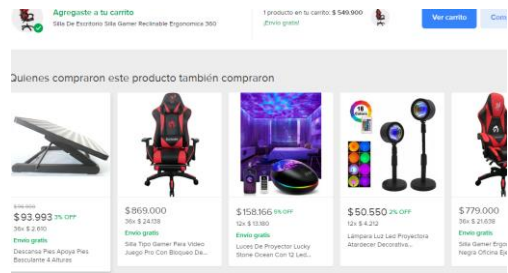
Agregaste a tu carrito
Silla De Escritorio Silla Gamer Reclinable Ergonomica 360

1 producto en tu carrito: $ 549.900
¡Envío gratis!

Ver carrito

Quienes compraron este producto también compraron

$96.000
$ 93.993 2% OFF
36x $ 2.610
Envío gratis
Descansa Pies Apoya Pies Basculante 4 Alturas

$ 869.000
36x $ 24.138
Envío gratis
Silla Tipo Gamer Para Video Juego Pro Con Bloqueo De...

$ 158.166 5% OFF
12x $ 13.180
Envío gratis
Luces De Proyector Lucky Stone Ocean Con 12 Led...

$ 50.550 2% OFF
12x $ 4.212
Envío gratis
Lámpara Luz Led Proyectora Atardecer Decorativa...

$ 779.000
36x $ 21.638
Envío gratis
Silla Gamer Ergo Negra Oficina E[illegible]